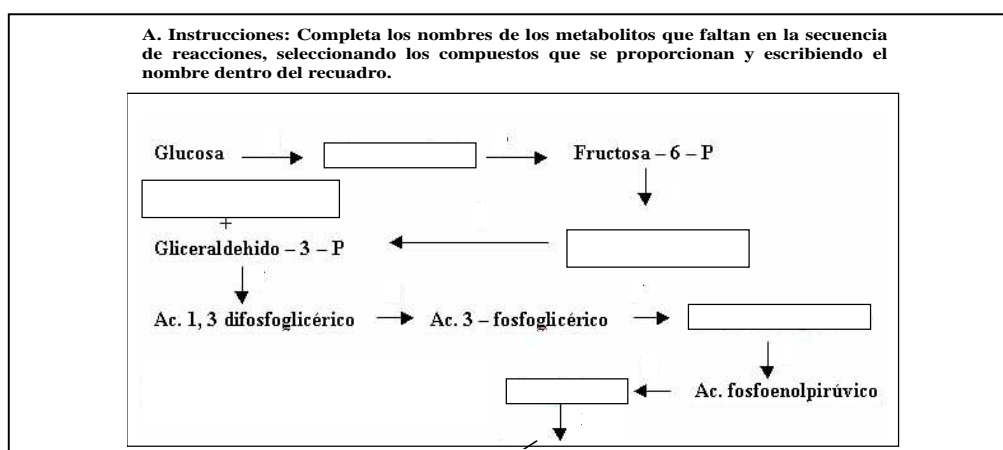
A. Instrucciones: Completa los nombres de los metabolitos que faltan en la secuencia de reacciones, seleccionando los compuestos que se proporcionan y escribiendo el nombre dentro del recuadro.

Glucosa

Fructosa – 6 – P

+

Gliceraldehido – 3 – P

Ac. 1, 3 difosfoglicérico

Ac. 3 – fosfoglicérico

Ac. fosfoenolpirúvico